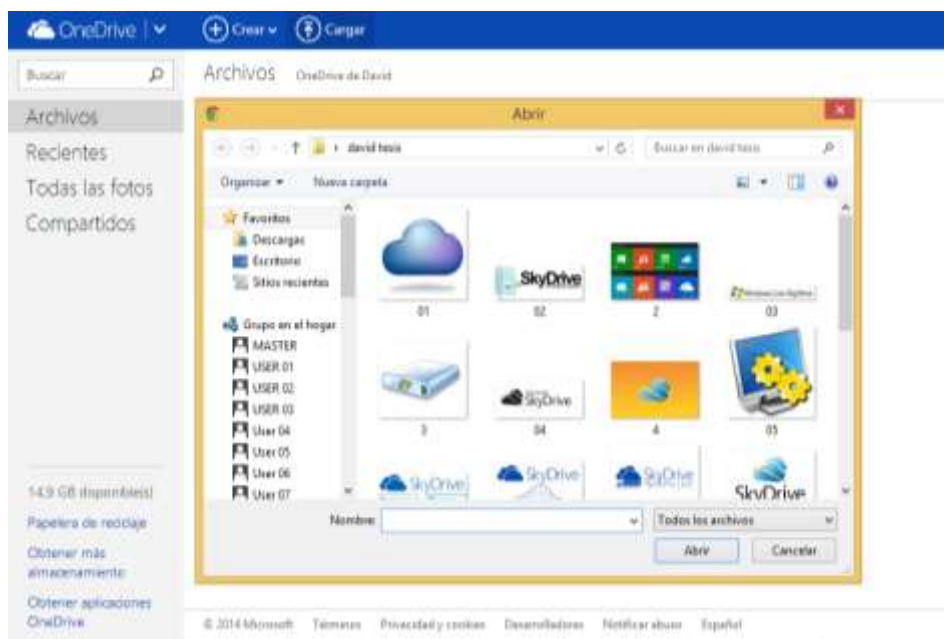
OneDrive | ⌄ ⊕ Crear ⌄ Cargar

Buscar

Archivos OneDrive de David

Archivos
Recientes
Todas las fotos
Compartidos

Abrir

david tesis

Buscar en david tesis

Organizar ▾ Nueva carpeta

Favoritos
Descargas
Escritorio
Sitios recientes

Grupo en el hogar
MASTER
USER 01
USER 02
USER 03
User 04
User 05
User 06
User 07

SkyDrive

01 02 2 03

SkyDrive

3 04 4 05

SkyDrive SkyDrive SkyDrive SkyDrive

Nombre:

Todos los archivos

Abrir Cancelar

14.9 GB disponible(s)

Papelera de reciclaje

Obtener más almacenamiento

Obtener aplicaciones OneDrive

© 2014 Microsoft Términos Privacidad y cookies Desarrolladores Notificar abuso Español